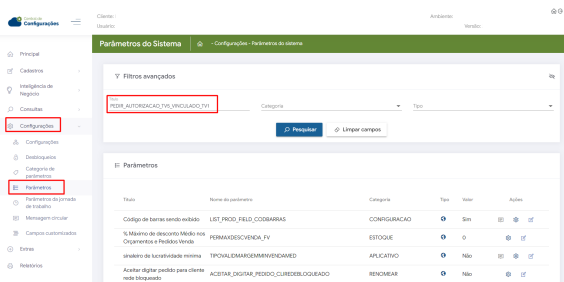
Configurações

Cliente:
Usuário:

Ambiente:
Versão:

Principal
Cadastros
Inteligência de Negócio
Consultas
Configurações
Configurações
Dashboards
Categoria de parâmetros
Parâmetros
Parâmetros da jornada de trabalho
Mensagem circular
Campos customizados
Extras
Relatórios

Parâmetros do Sistema
- Configurações - Parâmetros do sistema

Filtros avançados

Nome
PEDIR_AUTORIZACAO_TVS_VINCULADO_TV1

Categoria
Tipo

Pesquisar
Limpar campos

Parâmetros

| Título | Nome do parâmetro | Categoria | Tipo | Valor | Ações |
|---|---|---|---|---|---|
| Código de barras sendo exibido | LIST_PROD_FIELD_CODBARRAS | CONFIGURACAO | | Sim | |
| % Máximo de desconto Médio nos Orçamentos e Pedidos Venda | PERMAXDESCVENDA_FV | ESTOQUE | | 0 | |
| sinaleiro de lucratividade mínima | TIPOVALIDMARGEMMINVENDAMED | APLICATIVO | | Não | |
| Aceitar digitar pedido para cliente rede bloqueado | ACEITAR_DIGITAR_PEDIDO_CLIREDEBLOQUEADO | RENOMEAR | | Não | |